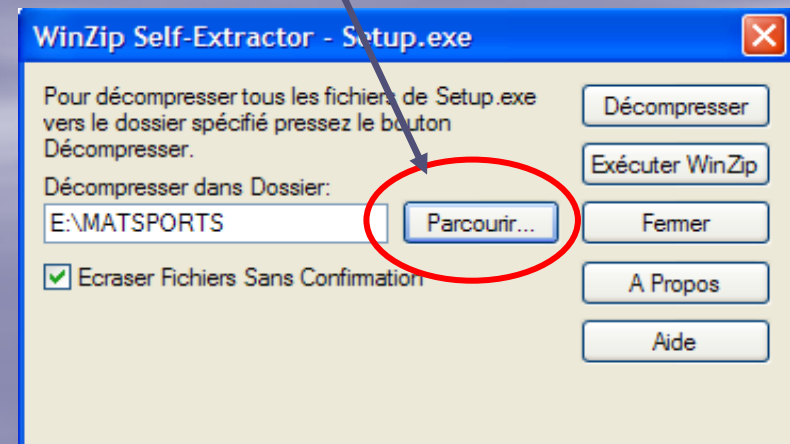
WinZip Self-Extractor - Setup.exe

Pour décompresser tous les fichiers de Setup.exe vers le dossier spécifié pressez le bouton Décompresser.

Décompresser dans Dossier:

E:\MATSPORTS

Parcourir...

Ecraser Fichiers Sans Confirmation

Décompresser

Exécuter WinZip

Fermer

A Propos

Aide